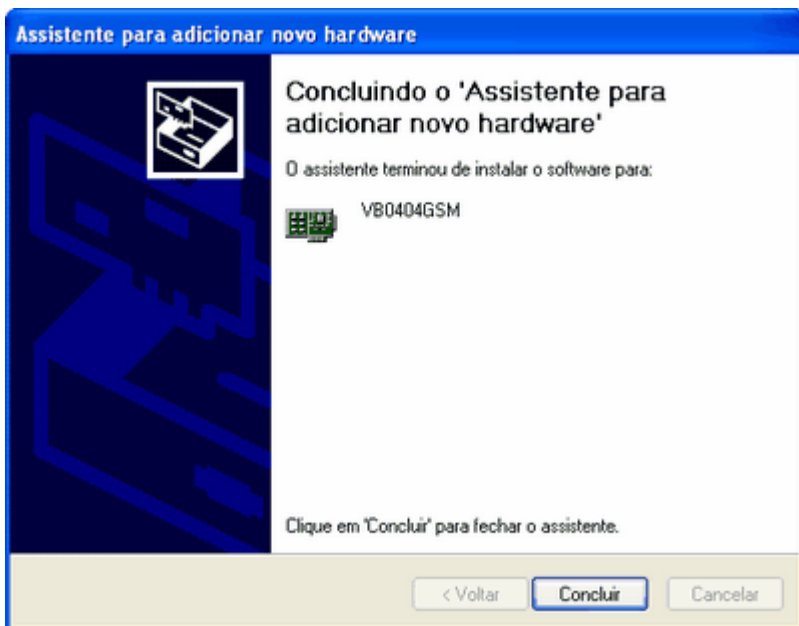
Assistente para adicionar novo hardware

Concluindo o 'Assistente para adicionar novo hardware'

O assistente terminou de instalar o software para:

VB0404GSM

Clique em 'Concluir' para fechar o assistente.

< Voltar
Concluir
Cancelar